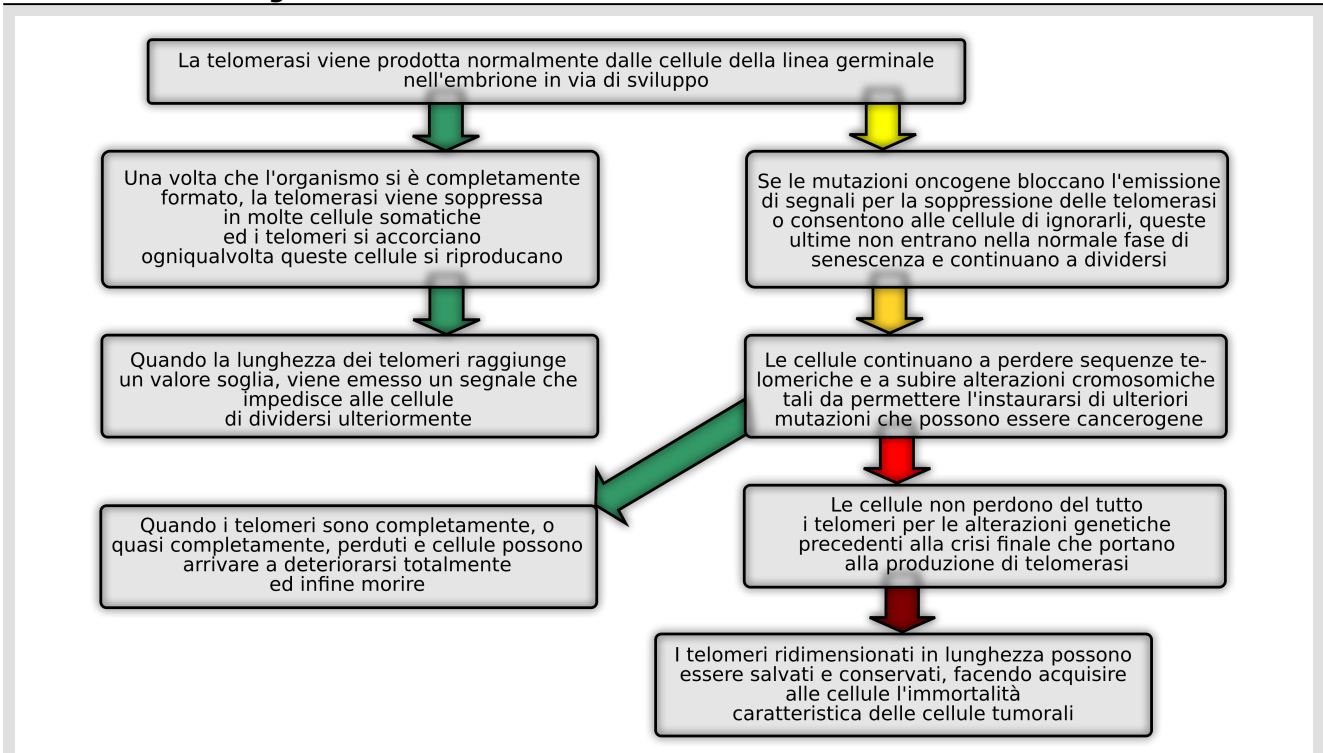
La telomerasi viene prodotta normalmente dalle cellule della linea germinale nell'embrione in via di sviluppo

Una volta che l'organismo si è completamente formato, la telomerasi viene soppressa in molte cellule somatiche ed i telomeri si accorciano ogniqualvolta queste cellule si riproducano

Quando la lunghezza dei telomeri raggiunge un valore soglia, viene emesso un segnale che impedisce alle cellule di dividersi ulteriormente

Quando i telomeri sono completamente, o quasi completamente, perduti e cellule possono arrivare a deteriorarsi totalmente ed infine morire

Se le mutazioni oncogene bloccano l'emissione di segnali per la soppressione delle telomerasi o consentono alle cellule di ignorarli, queste ultime non entrano nella normale fase di senescenza e continuano a dividersi

Le cellule continuano a perdere sequenze telomeriche e a subire alterazioni cromosomiche tali da permettere l'instaurarsi di ulteriori mutazioni che possono essere cancerogene

Le cellule non perdono del tutto i telomeri per le alterazioni genetiche precedenti alla crisi finale che portano alla produzione di telomerasi

I telomeri ridimensionati in lunghezza possono essere salvati e conservati, facendo acquisire alle cellule l'immortalità caratteristica delle cellule tumorali